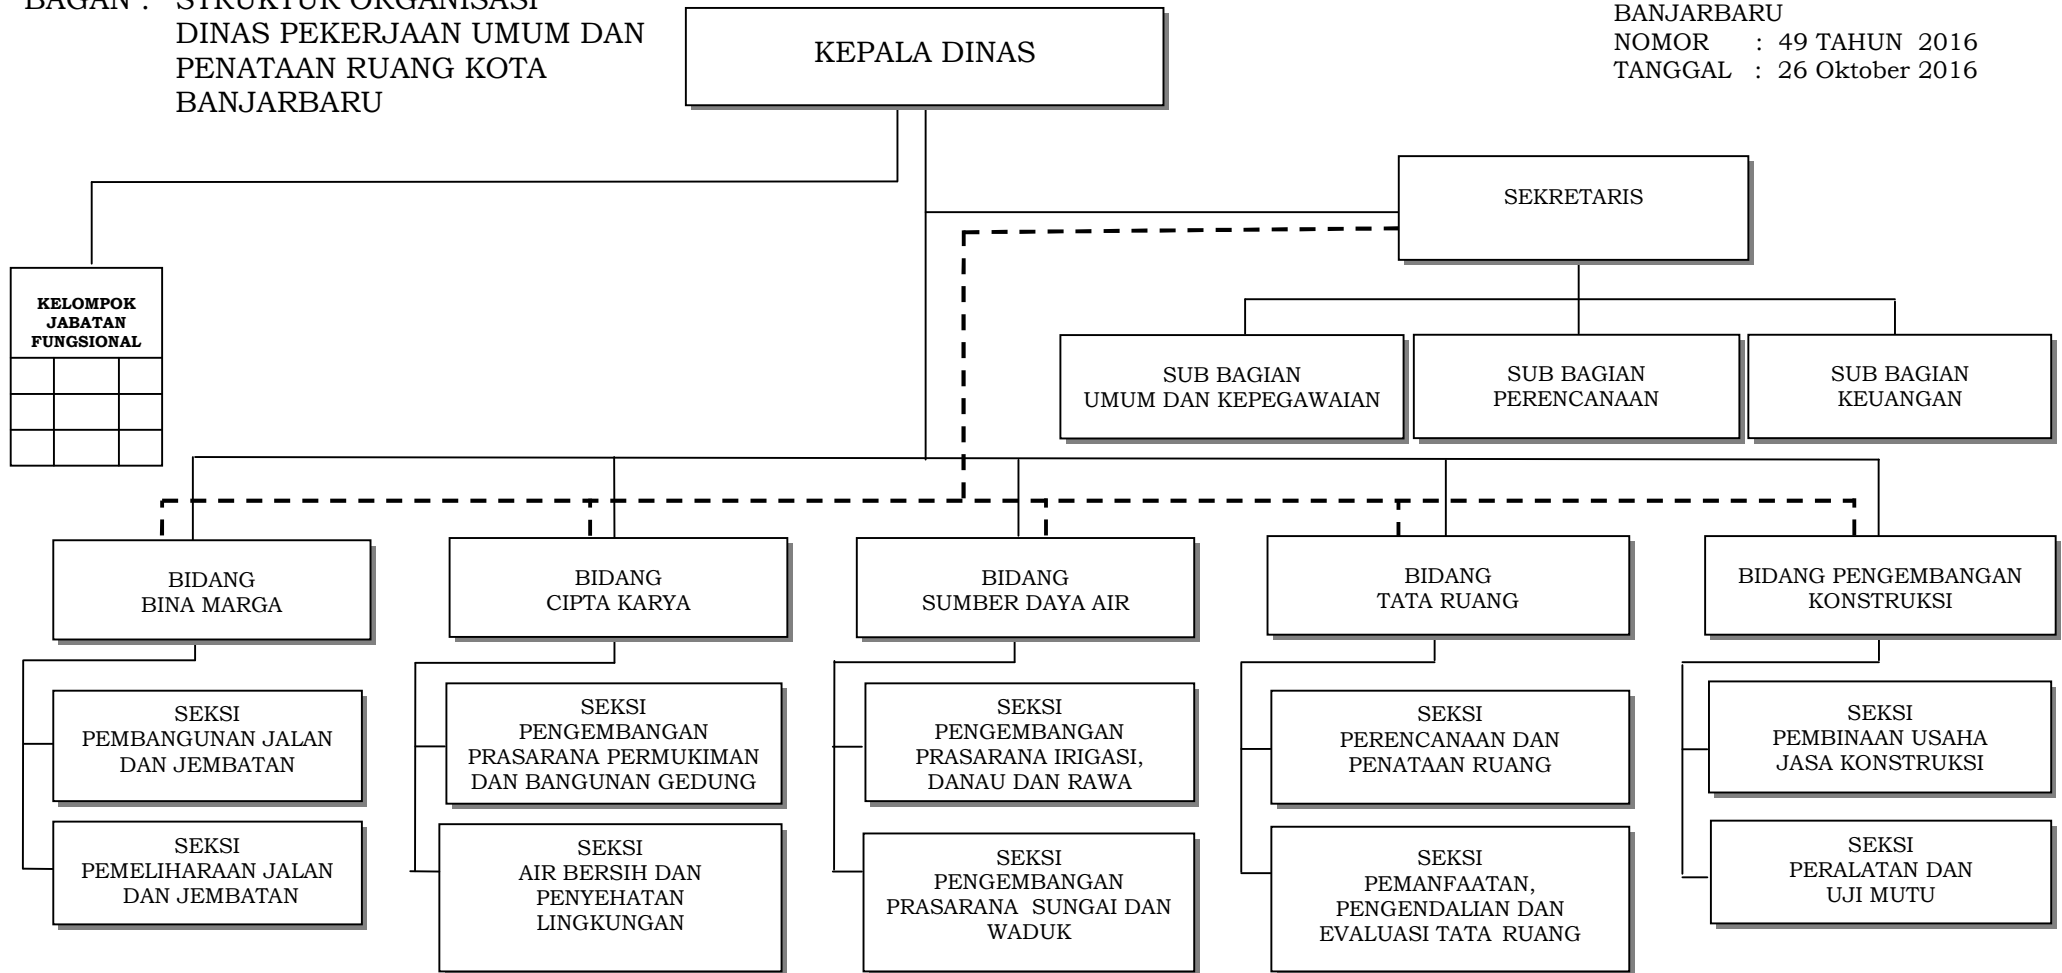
BAGAN : STRUKTUR ORGANISASI
DINAS PEKERJAAN UMUM DAN PENATAAN RUANG KOTA BANJARBARU

KEPALA DINAS

BANJARBARU
NOMOR : 49 TAHUN 2016
TANGGAL : 26 Oktober 2016

KELOMPOK JABATAN FUNGSIONAL

SEKRETARIS

SUB BAGIAN UMUM DAN KEPEGAWAIAN

SUB BAGIAN PERENCANAAN

SUB BAGIAN KEUANGAN

BIDANG BINA MARGA

BIDANG CIPTA KARYA

BIDANG SUMBER DAYA AIR

BIDANG TATA RUANG

BIDANG PENGEMBANGAN KONSTRUKSI

SEKSI PEMBANGUNAN JALAN DAN JEMBATAN

SEKSI PEMELIHARAAN JALAN DAN JEMBATAN

SEKSI PENGEMBANGAN PRASARANA PERMUKIMAN DAN BANGUNAN GEDUNG

SEKSI AIR BERSIH DAN PENYEHATAN LINGKUNGAN

SEKSI PENGEMBANGAN PRASARANA IRIGASI, DANAU DAN RAWA

SEKSI PENGEMBANGAN PRASARANA SUNGAI DAN WADUK

SEKSI PERENCANAAN DAN PENATAAN RUANG

SEKSI PEMANFAATAN, PENGENDALIAN DAN EVALUASI TATA RUANG

SEKSI PEMBINAAN USAHA JASA KONSTRUKSI

SEKSI PERALATAN DAN UJI MUTU